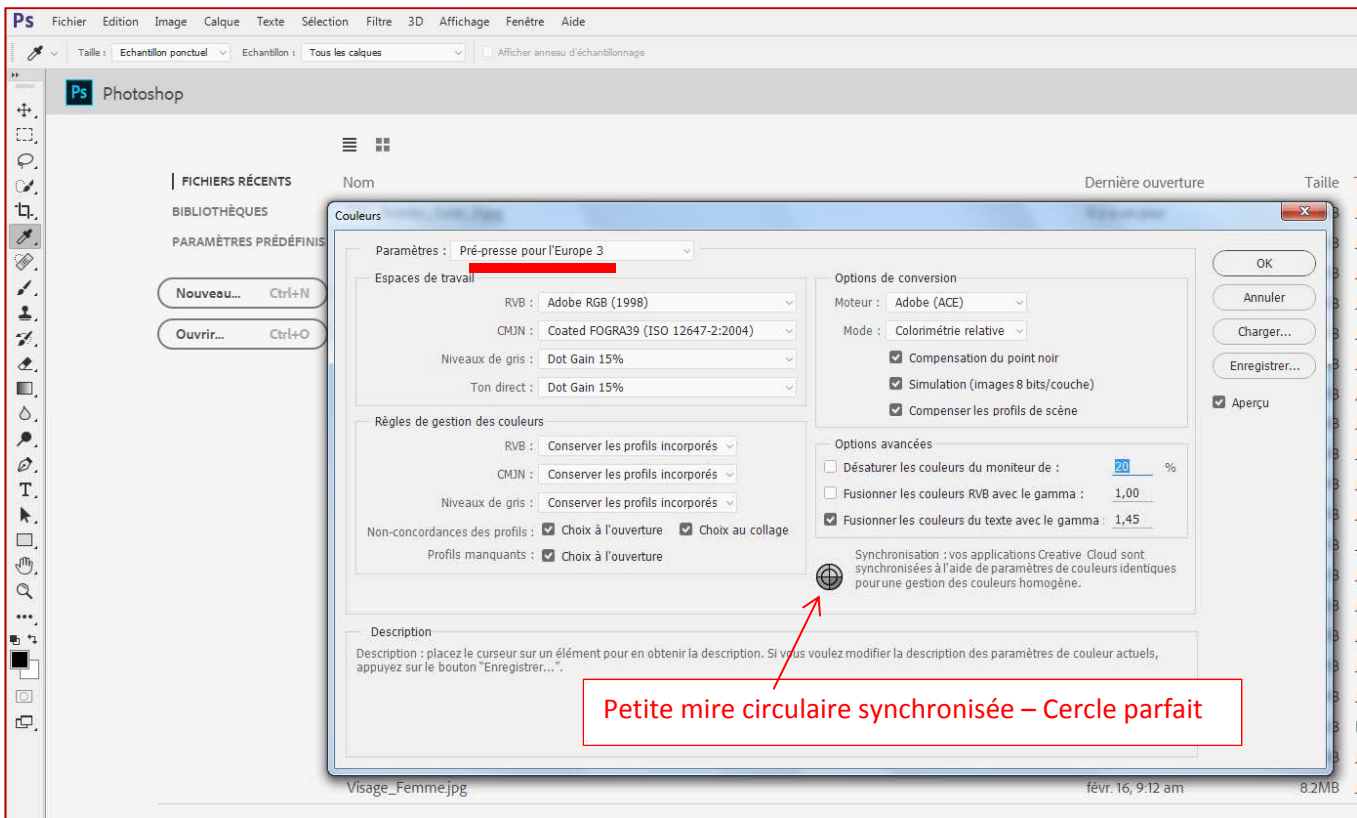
Ps Fichier Edition Image Calque Texte Sélection Filtre 3D Affichage Fenêtre Aide

Taille : Echantillon ponctuel Echantillon : Tous les calques Afficher anneau d'échantillonnage

Ps Photoshop

FICHIERS RÉCENTS
BIBLIOTHÈQUES
PARAMÈTRES PRÉDÉFINIS

Nouveau... Ctrl+N
Ouvrir... Ctrl+O

Nom
Dernière ouverture
Taille

Couleurs

Paramètres : Pré-presse pour l'Europe 3

Espaces de travail
RVB : Adobe RGB (1998)
CMJN : Coated FOGRA39 (ISO 12647-2:2004)
Niveaux de gris : Dot Gain 15%
Ton direct : Dot Gain 15%

Règles de gestion des couleurs
RVB : Conserver les profils incorporés
CMJN : Conserver les profils incorporés
Niveaux de gris : Conserver les profils incorporés
Non-concordances des profils : Choix à l'ouverture Choix au collage
Profils manquants : Choix à l'ouverture

Options de conversion
Moteur : Adobe (ACE)
Mode : Colorimétrie relative
Compensation du point noir
Simulation (images 8 bits/couche)
Compenser les profils de scène

Options avancées
Désaturer les couleurs du moniteur de : 20 %
Fusionner les couleurs RVB avec le gamma : 1,00
Fusionner les couleurs du texte avec le gamma : 1,45

Synchronisation : vos applications Creative Cloud sont synchronisées à l'aide de paramètres de couleurs identiques pour une gestion des couleurs homogène.

OK
Annuler
Charger...
Enregistrer...
Aperçu

Description
Description : placez le curseur sur un élément pour en obtenir la description. Si vous voulez modifier la description des paramètres de couleur actuels, appuyez sur le bouton "Enregistrer...".

Petite mire circulaire synchronisée – Cercle parfait

Visage_Femme.jpg févr. 16, 9:12 am 8.2MB